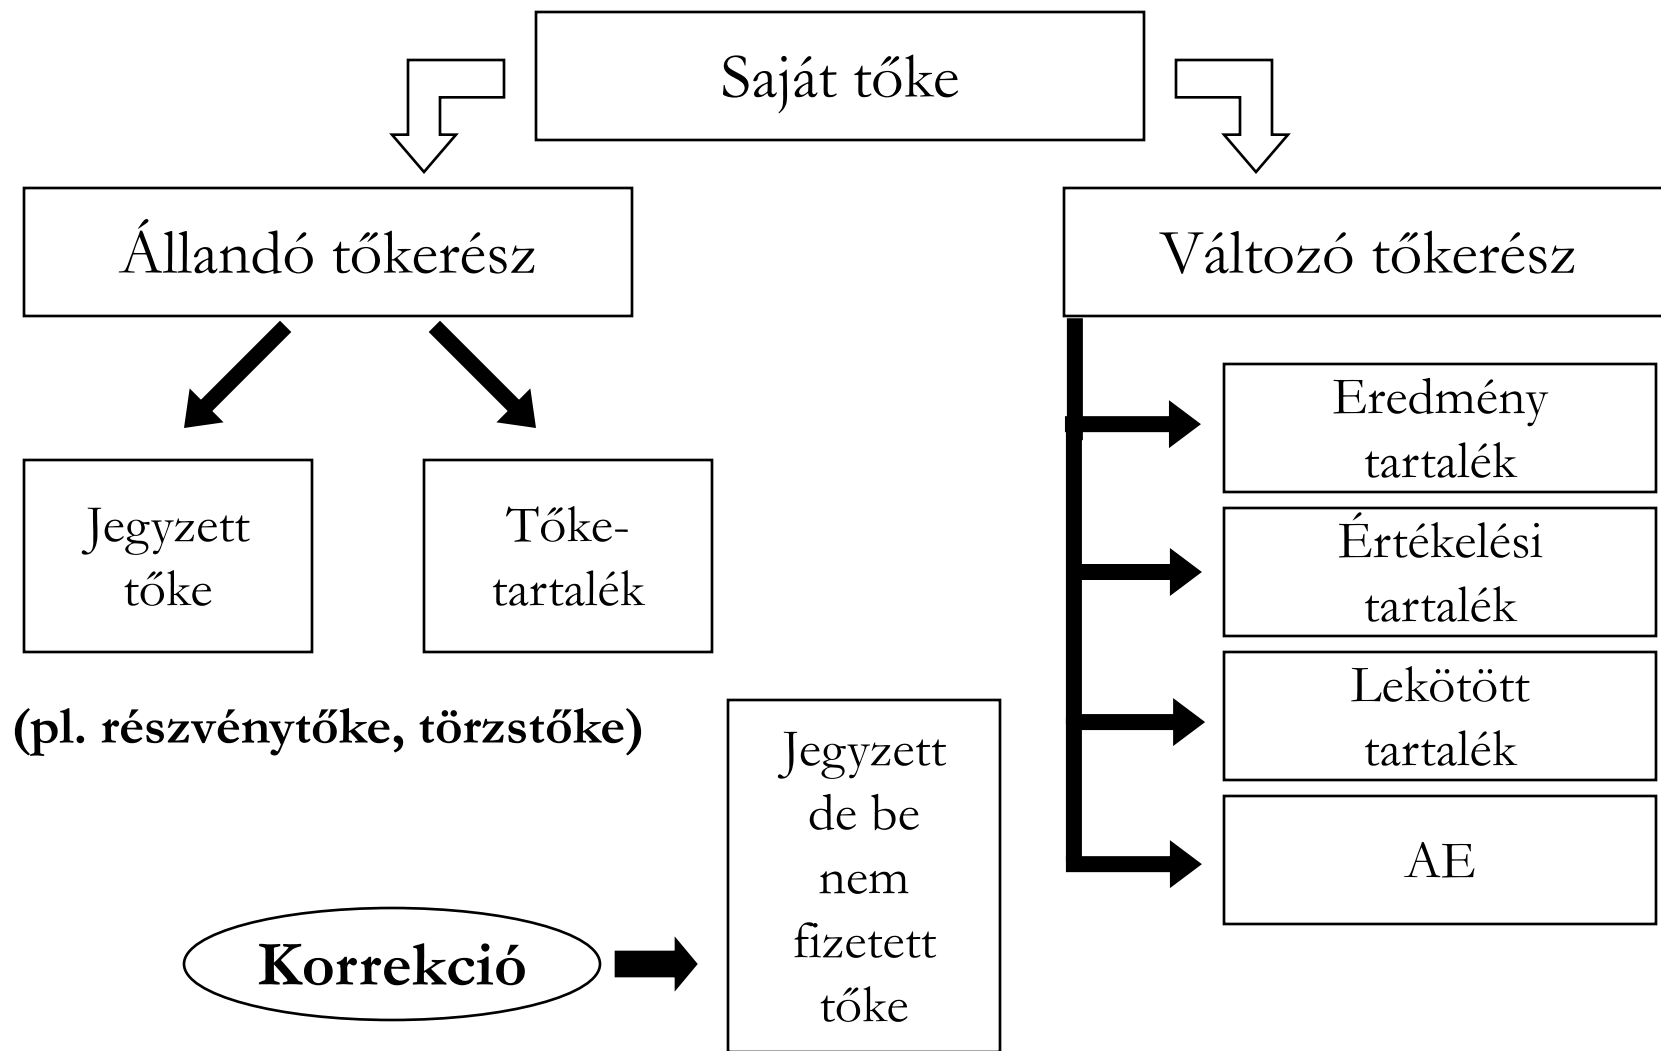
Saját tőke

Állandó tőkerész

Változó tőkerész

Jegyzett tőke

Tőketartalék

(pl. részvénytőke, törzstőke)

Eredmény tartalék

Értékelési tartalék

Lekötött tartalék

AE

Jegyzett de be nem fizetett tőke

Korrekció